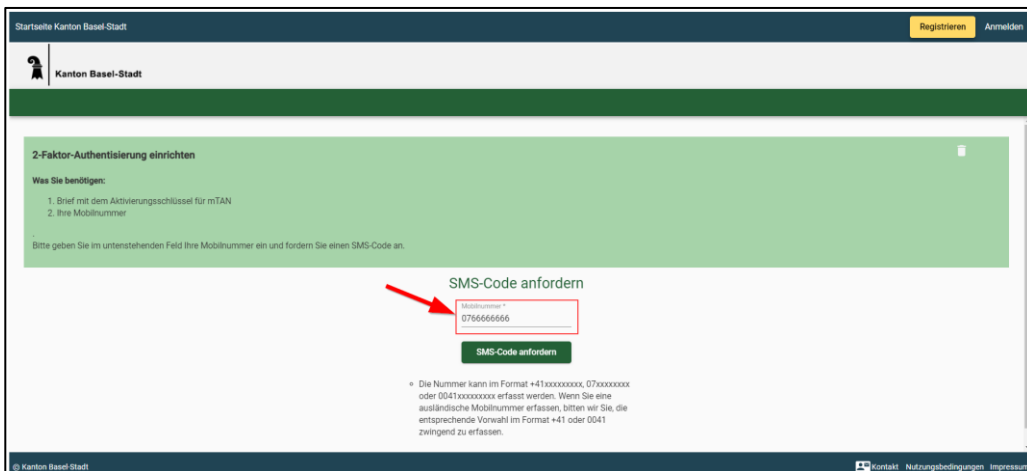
Startseite Kanton Basel-Stadt

Registrieren

Anmelden

Kanton Basel-Stadt

2-Faktor-Authentisierung einrichten

Was Sie benötigen:

1. Brief mit dem Aktivierungsschlüssel für mTAN
2. Ihre Mobilnummer

.
Bitte geben Sie im untenstehenden Feld Ihre Mobilnummer ein und fordern Sie einen SMS-Code an.

SMS-Code anfordern

Mobilnummer *
0766666666

SMS-Code anfordern

Die Nummer kann im Format +41xxxxxxxxx, 07xxxxxxxx oder 0041xxxxxxxxx erfasst werden. Wenn Sie eine ausländische Mobilnummer erfassen, bitten wir Sie, die entsprechende Vorwahl im Format +41 oder 0041 zwingend zu erfassen.

© Kanton Basel-Stadt

Kontakt Nutzungsbedingungen Impressu